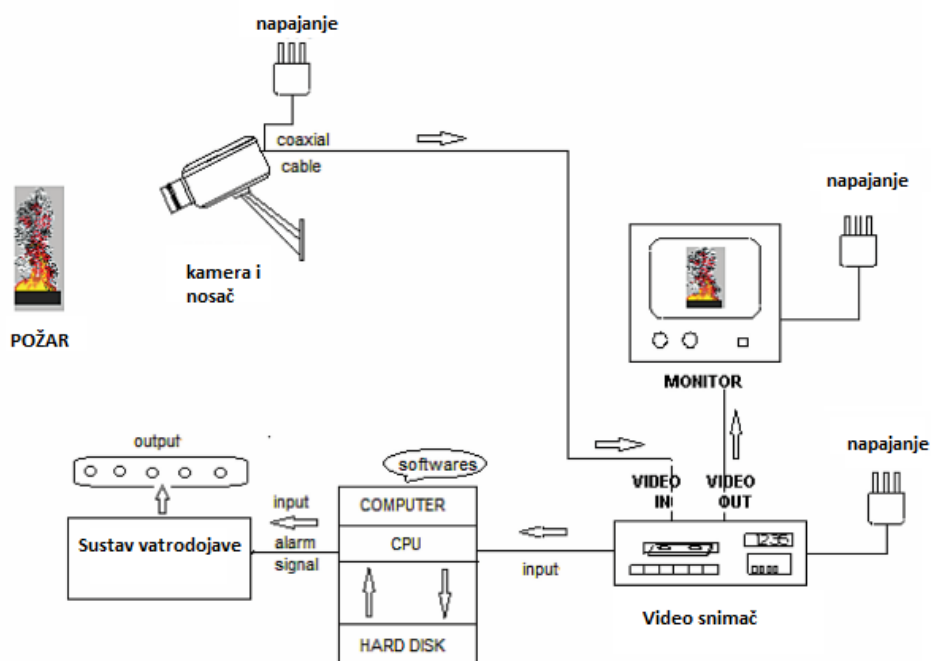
napajanje

coaxial
cable

kamera i nosač

POŽAR

napajanje

MONITOR

napajanje

output

softwares

input
alarm
signal

COMPUTER

CPU

HARD DISK

input

VIDEO IN

VIDEO OUT

12:35

Sustav vatrodojave

Video snimač